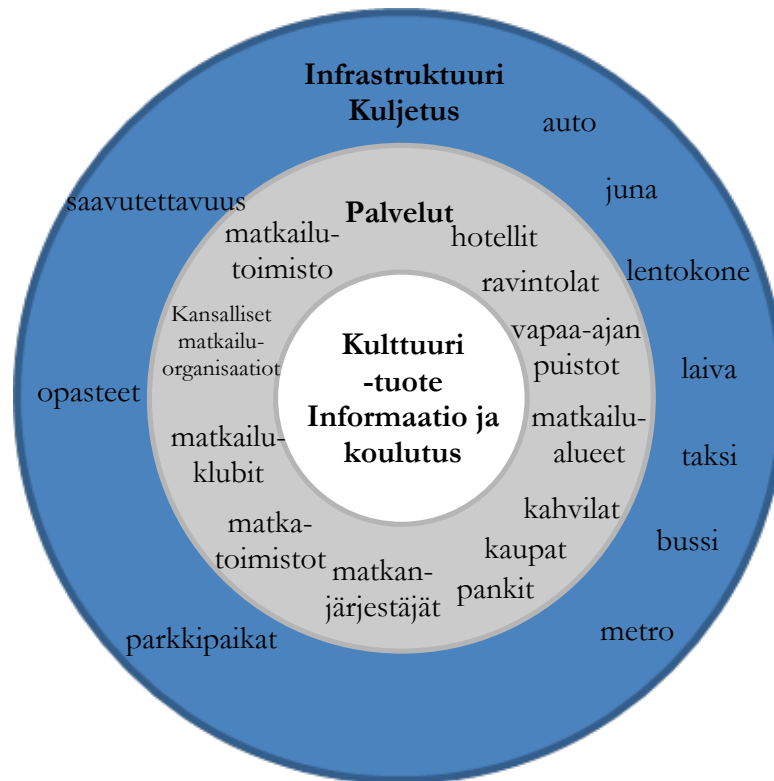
Infrastruktuuri
Kuljetus

auto

juna

lentokone

laiva

taksi

bussi

metro

saavutettavuus

opasteet

parkkipaikat

Palvelut

matkailutoimisto

hotellit

ravintolat

Kansalliset matkailuorganisaatiot

vapaa-ajan puistot

matkailualueet

matkailuklubit

kahvilat

kaupat

pankit

matkatoimistot

matkanjärjestäjät

Kulttuuri -tuote
Informaatio ja koulutus